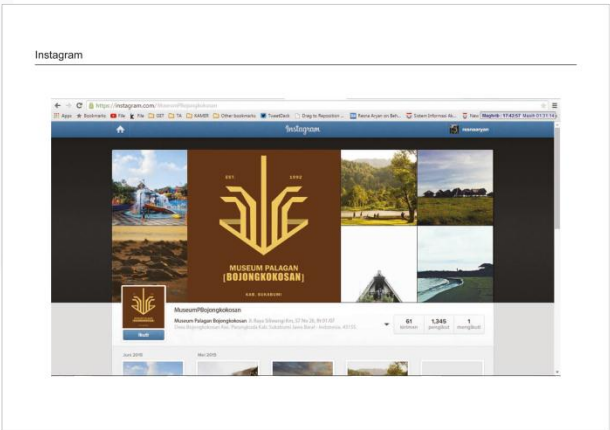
Instagram

https://instagram.com/MuseumPBojongkokosan

Apps Bookmarks File File SBT TA KAMER Other bookmarks TweetDeck Drag to Repository Rasna Aryan on Beh... Sistem Informasi Ak... Yasi Maghrib: 17:42:57 Masih 01:31:14

Instagram

EST 2002

MUSEUM PALAGAN [BOJONGKOKOSAN]

KAB. SUKABUMI

MuseumPBojongkokosan

Museum Palagan Bojongkokosan Jl. Raya Siliwangi Km. 37 No 28, Rt 01 RT Desa Bojongkokosan Kec. Parungkuda Kab. Sukabumi Jawa Barat - Indonesia 43155

Edit

61 kiriman

1,345 pengikut

1 mengikuti

Juni 2015

Mei 2015